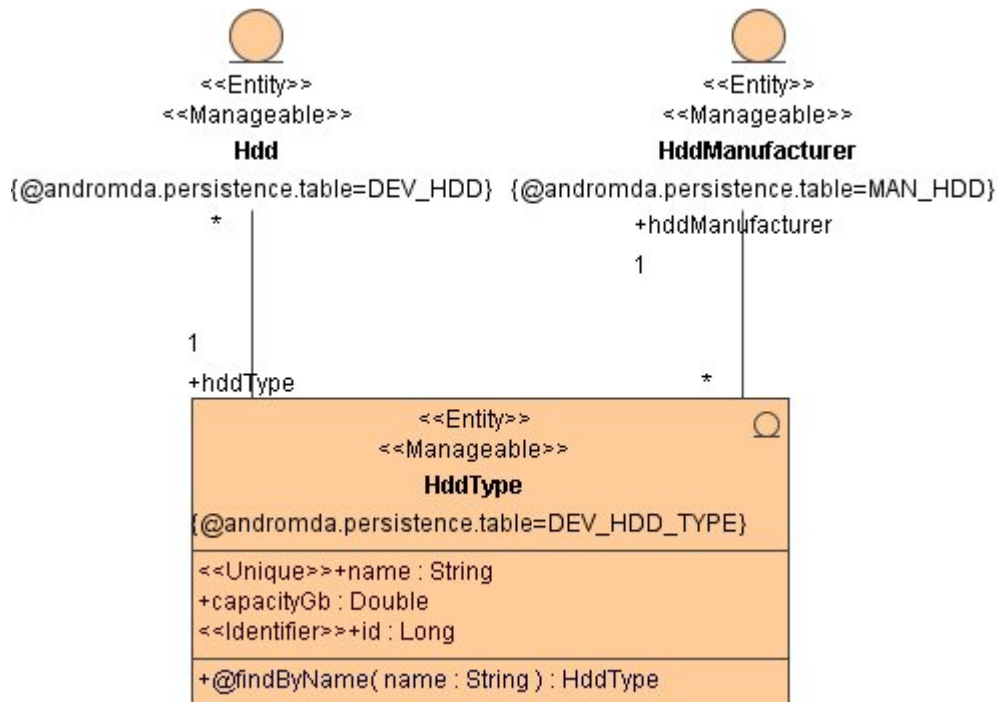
<<Entity>>
<<Manageable>>
Hdd
{@andromda.persistence.table=DEV_HDD}

<<Entity>>
<<Manageable>>
HddManufacturer
{@andromda.persistence.table=MAN_HDD}

*

+hddManufacturer
1

1
+hddType

*

<<Entity>>
<<Manageable>>
HddType
{@andromda.persistence.table=DEV_HDD_TYPE}

<<Unique>>+name : String
+capacityGb : Double
<<Identifier>>+id : Long

+@findByName( name : String ) : HddType